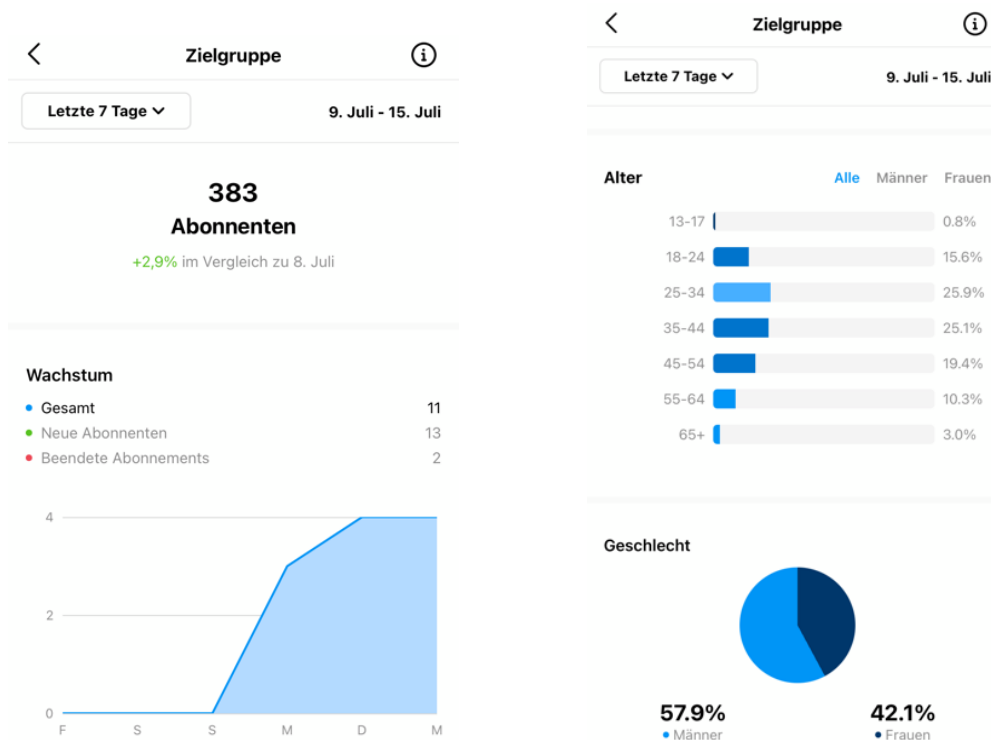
Zielgruppe

Letzte 7 Tage

9. Juli - 15. Juli

383

Abonnenten

+2,9% im Vergleich zu 8. Juli

Wachstum

Gesamt 11

Neue Abonnenten 13

Beendete Abonnements 2

4

2

0

F S S M D M

Zielgruppe

Letzte 7 Tage

9. Juli - 15. Juli

Alter

Alle Männer Frauen

| | |
|---|---|
| 13-17 | 0.8% |
| 18-24 | 15.6% |
| 25-34 | 25.9% |
| 35-44 | 25.1% |
| 45-54 | 19.4% |
| 55-64 | 10.3% |
| 65+ | 3.0% |

Geschlecht

57.9%
Männer

42.1%
Frauen